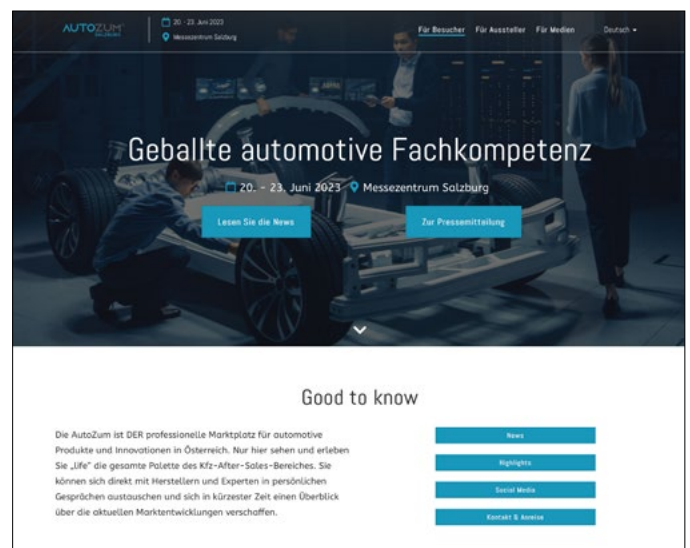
AUTOZUM SALZBURG

20. - 23. Juni 2023
Messezentrum Salzburg

Für Besucher Für Aussteller Für Medien Deutsch

Geballte automotive Fachkompetenz

20. - 23. Juni 2023 Messezentrum Salzburg

Lesen Sie die News

Zur Pressemitteilung

Good to know

Die AutoZum ist DER professionelle Marktplatz für automotive Produkte und Innovationen in Österreich. Nur hier sehen und erleben Sie „life" die gesamte Palette des Kfz-After-Sales-Bereiches. Sie können sich direkt mit Herstellern und Experten in persönlichen Gesprächen austauschen und sich in kürzester Zeit einen Überblick über die aktuellen Marktentwicklungen verschaffen.

News

Highlights

Social Media

Kontakt & Anreise